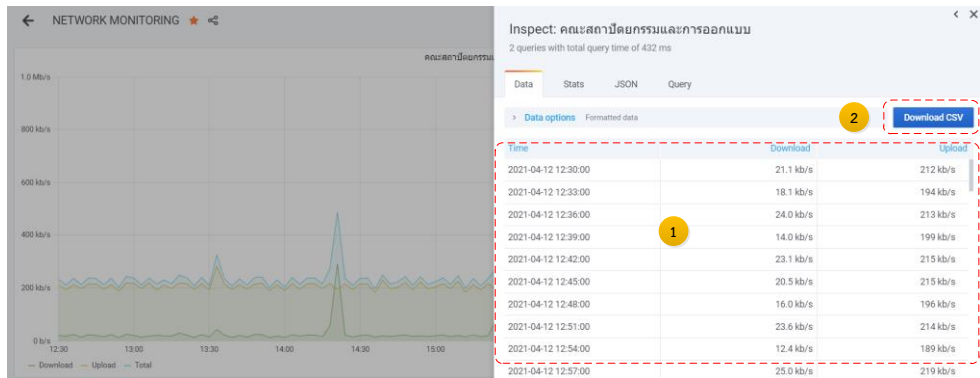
NETWORK MONITORING

คณะสถาปัตยกรรม

1.0 Mb/s
800 kb/s
600 kb/s
400 kb/s
200 kb/s
0 b/s

12:30 13:00 13:30 14:00 14:30 15:00

— Download — Upload — Total

Inspect: คณะสถาปัตยกรรมและการออกแบบ

2 queries with total query time of 432 ms

Data Stats JSON Query

> Data options Formatted data

2

Download CSV

1

| Time | Download | Upload |
|---|---|---|
| 2021-04-12 12:30:00 | 21.1 kb/s | 212 kb/s |
| 2021-04-12 12:33:00 | 18.1 kb/s | 194 kb/s |
| 2021-04-12 12:36:00 | 24.0 kb/s | 213 kb/s |
| 2021-04-12 12:39:00 | 14.0 kb/s | 199 kb/s |
| 2021-04-12 12:42:00 | 23.1 kb/s | 215 kb/s |
| 2021-04-12 12:45:00 | 20.5 kb/s | 215 kb/s |
| 2021-04-12 12:48:00 | 16.0 kb/s | 196 kb/s |
| 2021-04-12 12:51:00 | 23.6 kb/s | 214 kb/s |
| 2021-04-12 12:54:00 | 12.4 kb/s | 189 kb/s |
| 2021-04-12 12:57:00 | 25.0 kb/s | 219 kb/s |